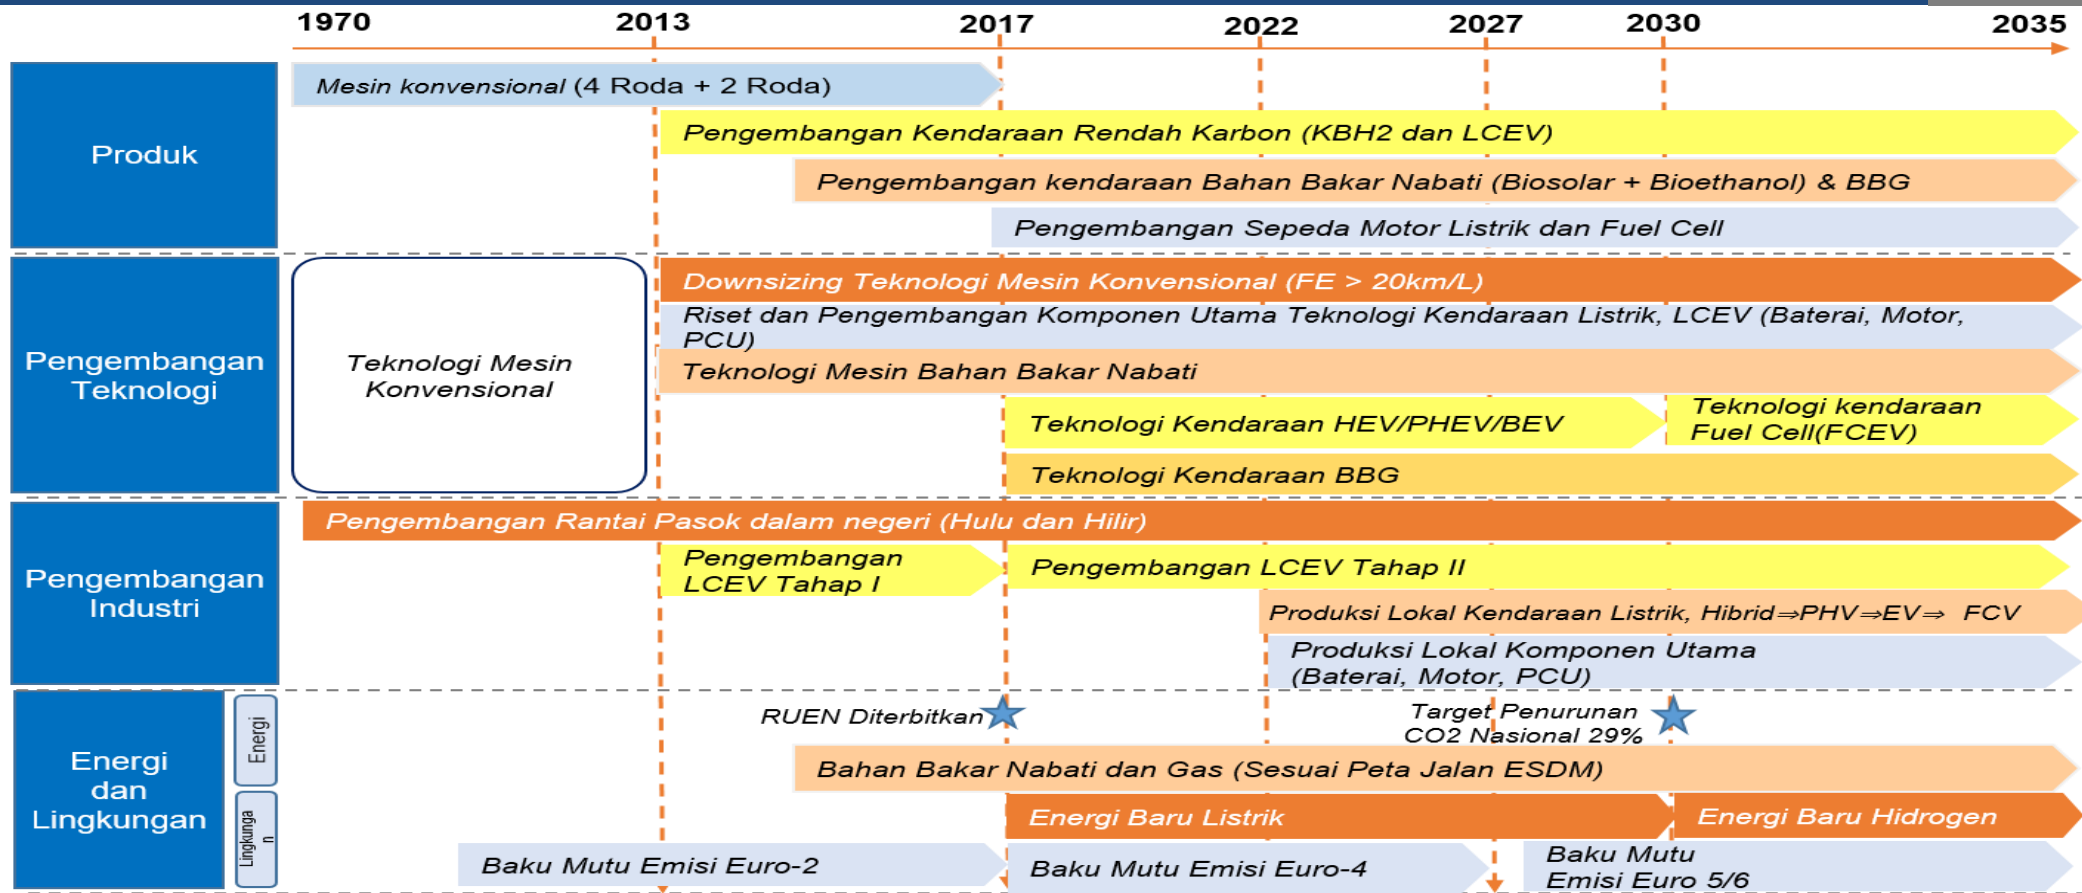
1970 2013 2017 2022 2027 2030 2035

Produk

Mesin konvensional (4 Roda + 2 Roda)

Pengembangan Kendaraan Rendah Karbon (KBH2 dan LCEV)

Pengembangan kendaraan Bahan Bakar Nabati (Biosolar + Bioethanol) & BBG

Pengembangan Sepeda Motor Listrik dan Fuel Cell

Pengembangan Teknologi

Teknologi Mesin Konvensional

Downsizing Teknologi Mesin Konvensional (FE > 20km/L)

Riset dan Pengembangan Komponen Utama Teknologi Kendaraan Listrik, LCEV (Baterai, Motor, PCU)

Teknologi Mesin Bahan Bakar Nabati

Teknologi Kendaraan HEV/PHEV/BEV

Teknologi kendaraan Fuel Cell(FCEV)

Teknologi Kendaraan BBG

Pengembangan Industri

Pengembangan Rantai Pasok dalam negeri (Hulu dan Hilir)

Pengembangan LCEV Tahap I

Pengembangan LCEV Tahap II

Produksi Lokal Kendaraan Listrik, Hibrid⇒PHV⇒EV⇒ FCV

Produksi Lokal Komponen Utama (Baterai, Motor, PCU)

Energi dan Lingkungan

Energi

Lingkungan

RUEN Diterbitkan

Target Penurunan CO2 Nasional 29%

Bahan Bakar Nabati dan Gas (Sesuai Peta Jalan ESDM)

Energi Baru Listrik

Energi Baru Hidrogen

Baku Mutu Emisi Euro-2

Baku Mutu Emisi Euro-4

Baku Mutu Emisi Euro 5/6